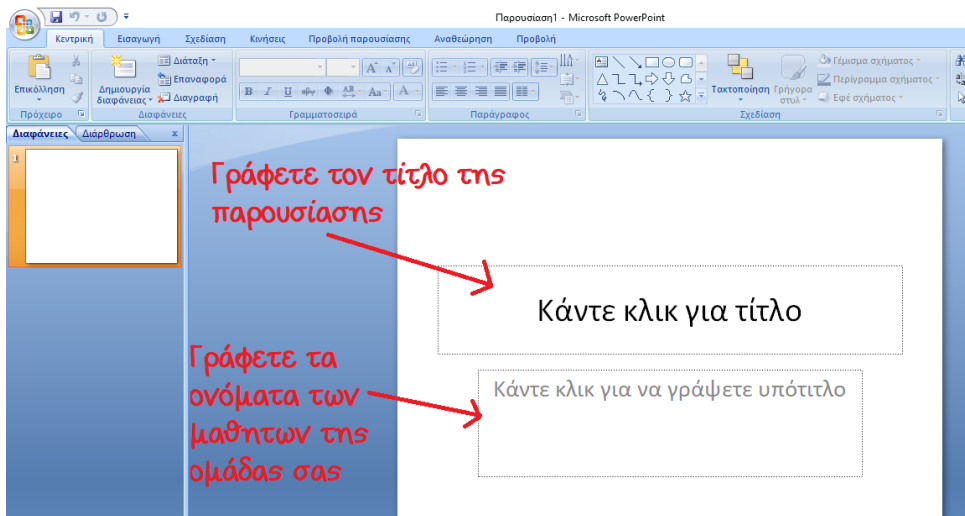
Παρουσίαση1 - Microsoft PowerPoint

Κεντρική | Εισαγωγή | Σχεδίαση | Κινήσεις | Προβολή παρουσίασης | Αναθεώρηση | Προβολή

Επικόλληση
Πρόχειρο
Δημιουργία διαφάνειας
Διάταξη
Επαναφορά
Διαγραφή
Διαφάνειες
Γραμματοσειρά
Παράγραφος
Τακτοποίηση
Γρήγορα στυλ
Γέμισμα σχήματος
Περίγραμμα σχήματος
Εφέ σχήματος
Σχεδίαση

Διαφάνειες | Διάρθρωση

1

Γράφετε τον τίτλο της παρουσίασης

Κάντε κλικ για τίτλο

Γράφετε τα ονόματα των μαθητων της ομάδας σας

Κάντε κλικ για να γράψετε υπότιτλο